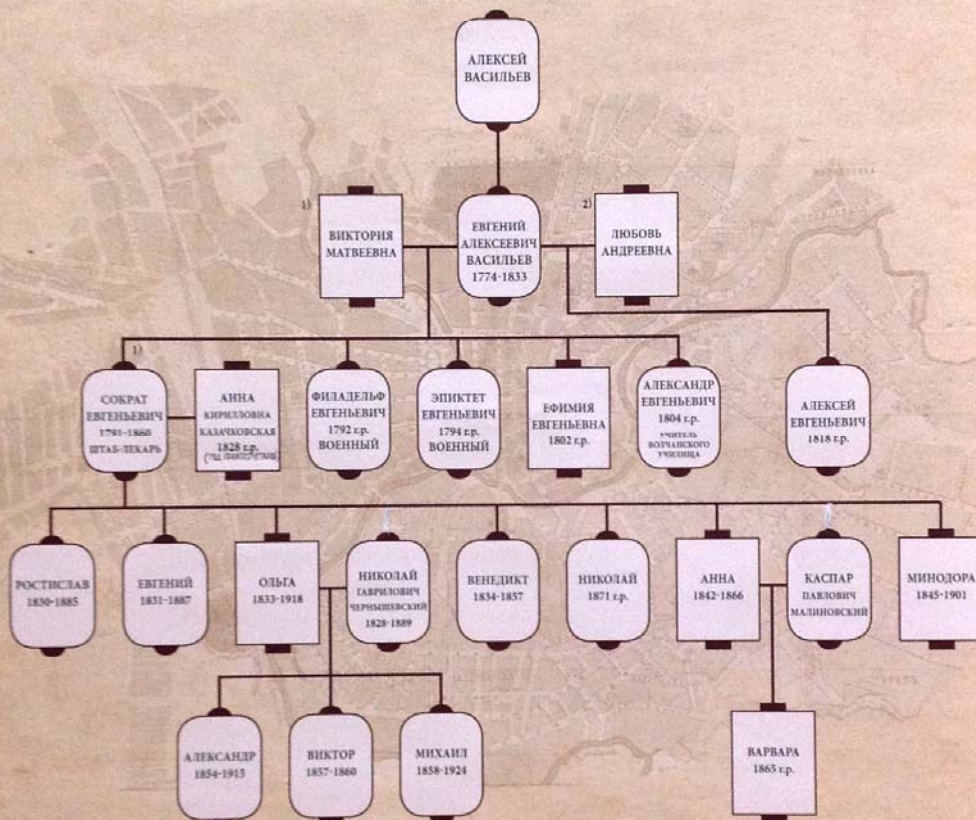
АЛЕКСЕЙ ВАСИЛЬЕВ

1) ВИКТОРИЯ МАТВЕЕВНА

ЕВГЕНИЙ АЛЕКСЕЕВИЧ ВАСИЛЬЕВ 1774-1833

2) ЛЮБОВЬ АНДРЕЕВНА

1) СОКРАТ ЕВГЕНЬЕВИЧ 1791-1860 ШТАБ-ЛЕКАРЬ

АННА КИРИЛЛОВНА КАЗАЧКОВСКАЯ 1828 г.р. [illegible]

ФИЛАДЕЛЬФ ЕВГЕНЬЕВИЧ 1792 г.р. ВОЕННЫЙ

ЭПИКТЕТ ЕВГЕНЬЕВИЧ 1794 г.р. ВОЕННЫЙ

ЕФИМИЯ ЕВГЕНЬЕВНА 1802 г.р.

АЛЕКСАНДР ЕВГЕНЬЕВИЧ 1804 г.р. УЧИТЕЛЬ ВОЛЧАНСКОГО УЧИЛИЩА

АЛЕКСЕЙ ЕВГЕНЬЕВИЧ 1818 г.р.

РОСТИСЛАВ 1830-1885

ЕВГЕНИЙ 1831-1887

ОЛЬГА 1833-1918

НИКОЛАЙ ГАВРИЛОВИЧ ЧЕРНЫШЕВСКИЙ 1828-1889

ВЕНЕДИКТ 1834-1857

НИКОЛАЙ 1871 г.р.

АННА 1842-1866

КАСПАР ПАВЛОВИЧ МАЛИНОВСКИЙ

МИНОДОРА 1845-1901

АЛЕКСАНДР 1854-1915

ВИКТОР 1857-1860

МИХАИЛ 1858-1924

ВАРВАРА 1865 г.р.